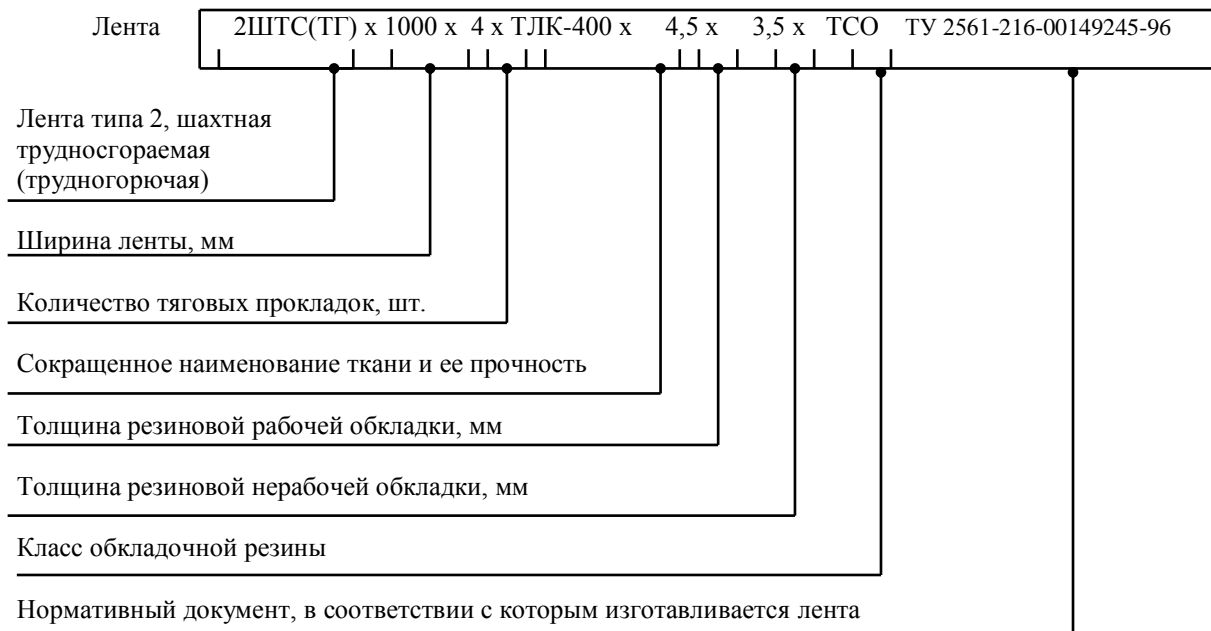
Лента 2ШТС(ТГ) х 1000 х 4 х ТЛК-400 х 4,5 х 3,5 х ТСО ТУ 2561-216-00149245-96

Лента типа 2, шахтная трудносгораемая (трудногорючая)

Ширина ленты, мм

Количество тяговых прокладок, шт.

Сокращенное наименование ткани и ее прочность

Толщина резиновой рабочей обкладки, мм

Толщина резиновой нерабочей обкладки, мм

Класс обкладочной резины

Нормативный документ, в соответствии с которым изготавливается лента